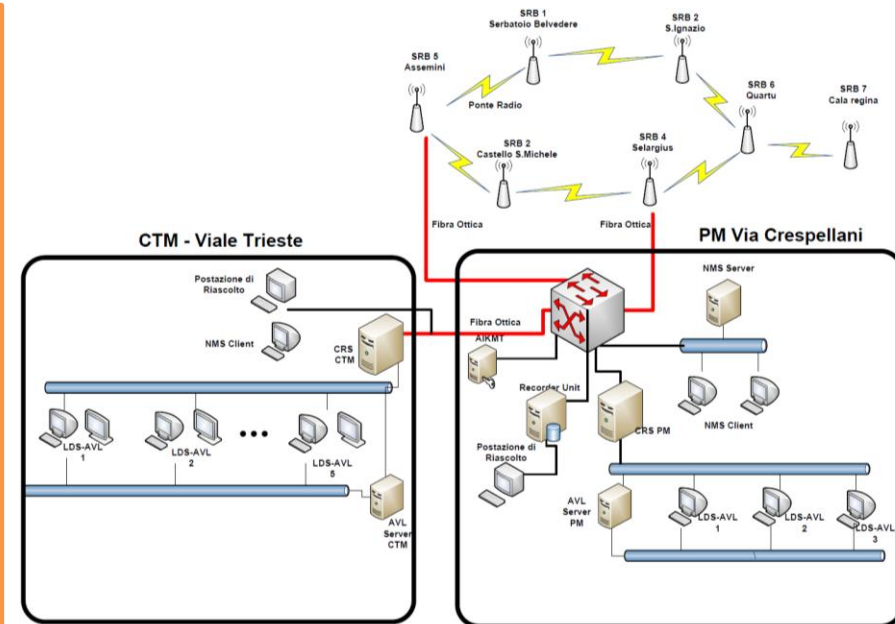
SRB 1
Serbatoio Belvedere

SRB 2
S.Ignazio

SRB 5
Assemini

SRB 6
Quartu

SRB 7
Cala regina

Ponte Radio

SRB 2
Castello S.Michele

SRB 4
Selargius

Fibra Ottica

Fibra Ottica

CTM - Viale Trieste

PM Via Crespellani

Postazione di Riascolto

NMS Client

CRS CTM

Fibra Ottica

AIKMT

NMS Server

Recorder Unit

CRS PM

NMS Client

Postazione di Riascolto

LDS-AVL 1

LDS-AVL 2

LDS-AVL 5

AVL Server CTM

AVL Server PM

LDS-AVL 1

LDS-AVL 2

LDS-AVL 3